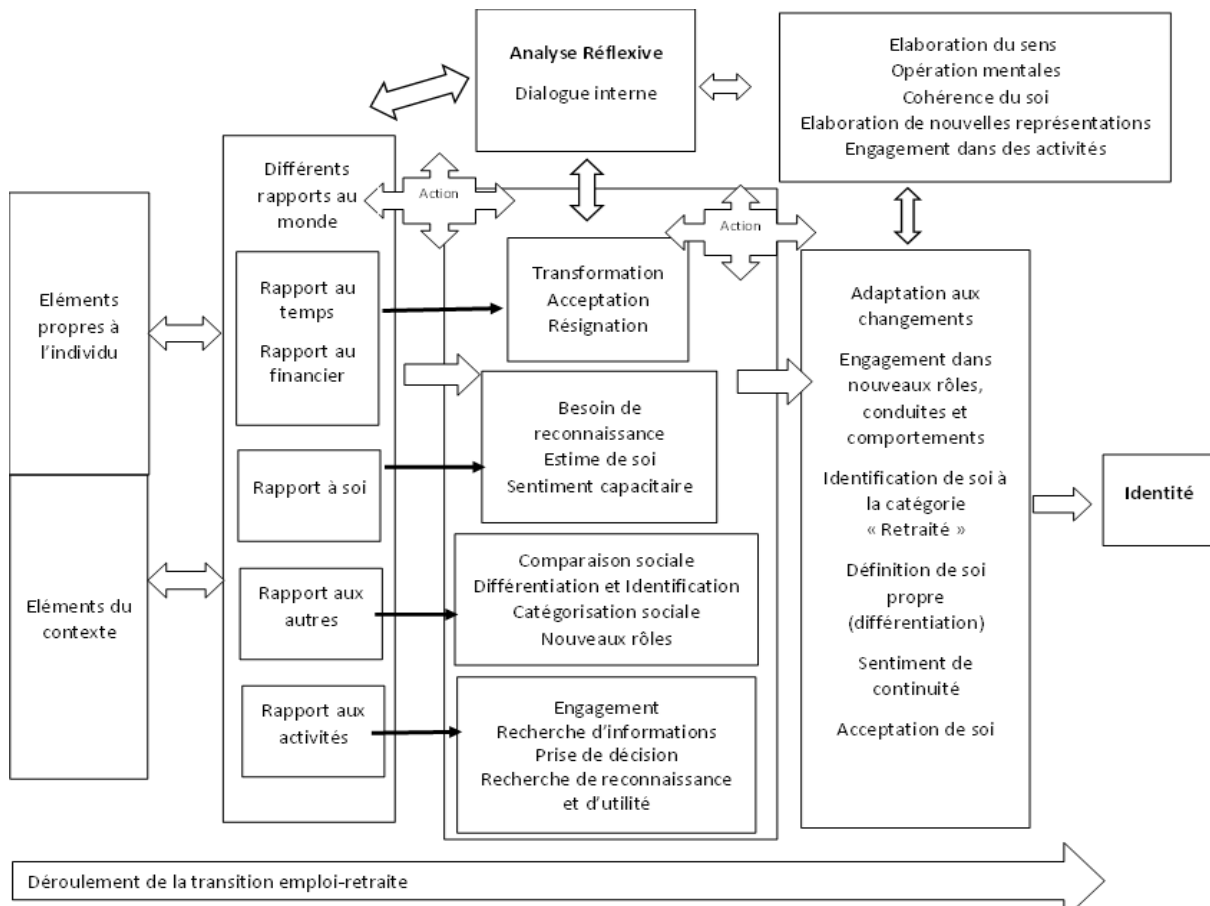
Analyse Réflexive

Dialogue interne

Elaboration du sens
Opération mentales
Cohérence du soi
Elaboration de nouvelles représentations
Engagement dans des activités

Eléments propres à l'individu

Eléments du contexte

Différents rapports au monde

Action

Rapport au temps

Rapport au financier

Rapport à soi

Rapport aux autres

Rapport aux activités

Transformation
Acceptation
Résignation

Besoin de reconnaissance
Estime de soi
Sentiment capacitaire

Comparaison sociale
Différentiation et Identification
Catégorisation sociale
Nouveaux rôles

Engagement
Recherche d'informations
Prise de décision
Recherche de reconnaissance et d'utilité

Action

Adaptation aux changements

Engagement dans nouveaux rôles, conduites et comportements

Identification de soi à la catégorie « Retraité »

Définition de soi propre (différentiation)

Sentiment de continuité

Acceptation de soi

Identité

Déroulement de la transition emploi-retraite